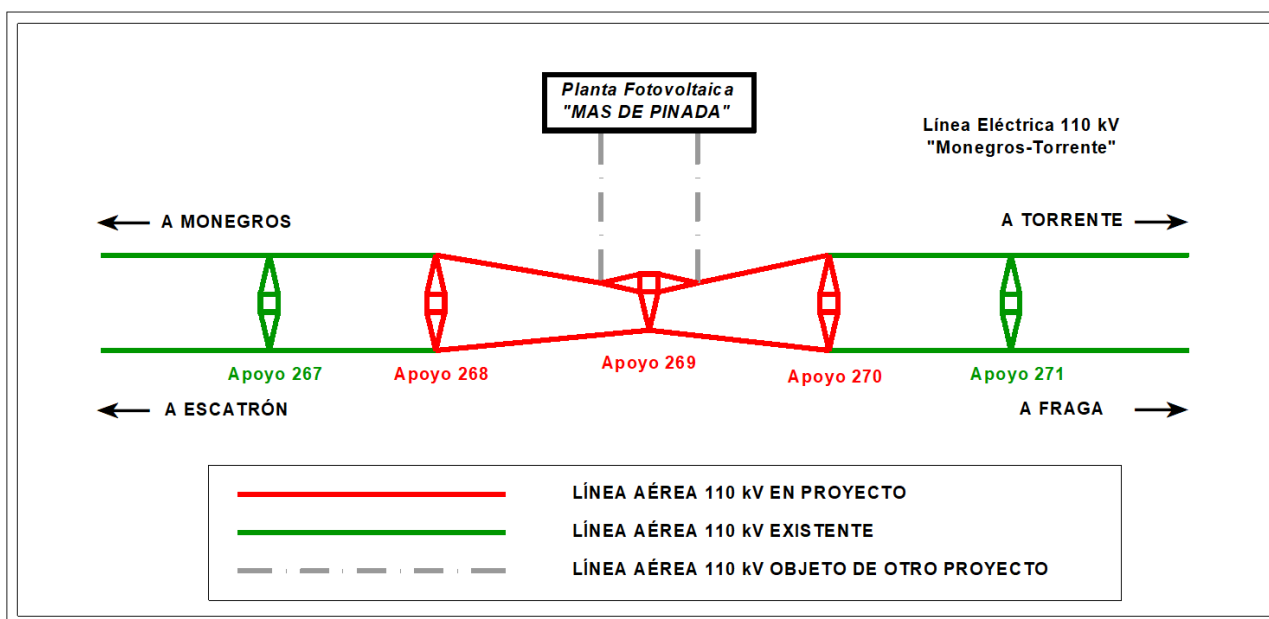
Planta Fotovoltaica
"MAS DE PINADA"

Línea Eléctrica 110 kV
"Monegros-Torrente"

A MONEGROS

A TORRENTE

Apoyo 267

Apoyo 268

Apoyo 269

Apoyo 270

Apoyo 271

A ESCATRÓN

A FRAGA

LÍNEA AÉREA 110 kV EN PROYECTO

LÍNEA AÉREA 110 kV EXISTENTE

LÍNEA AÉREA 110 kV OBJETO DE OTRO PROYECTO